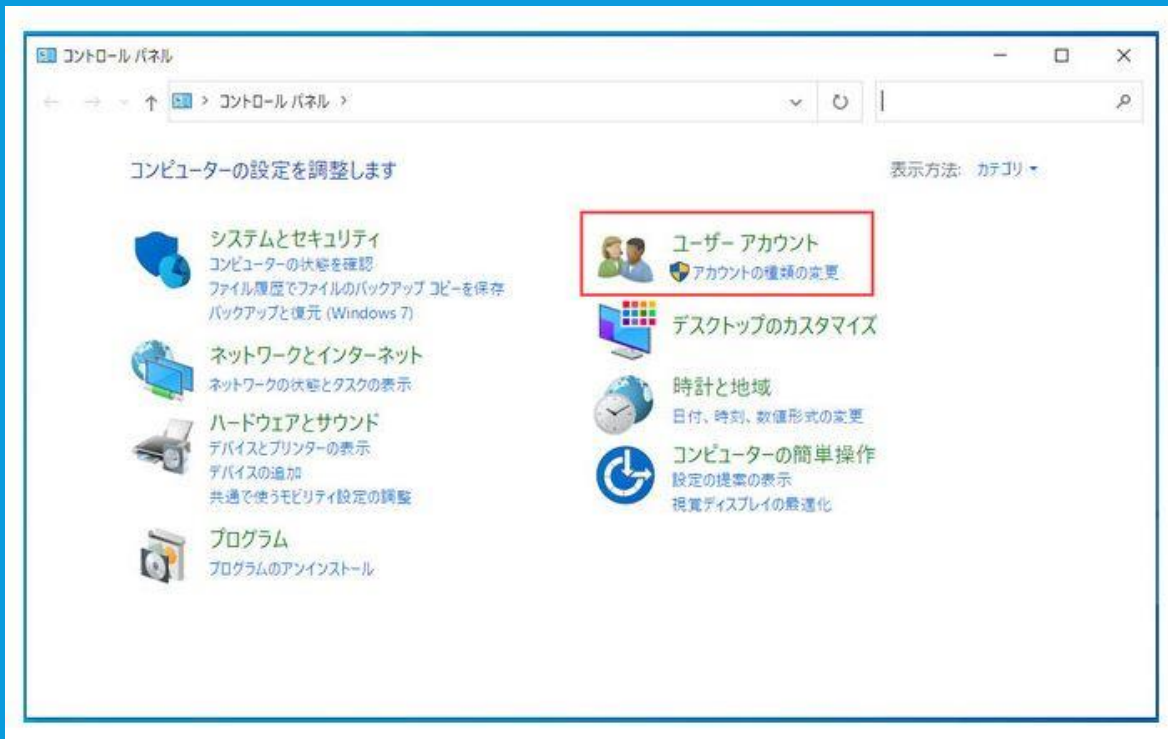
コントロール パネル

コントロール パネル >

コンピューターの設定を調整します

表示方法: カテゴリ ▾

システムとセキュリティ
コンピューターの状態を確認
ファイル履歴でファイルのバックアップ コピーを保存
バックアップと復元 (Windows 7)

ネットワークとインターネット
ネットワークの状態とタスクの表示

ハードウェアとサウンド
デバイスとプリンターの表示
デバイスの追加
共通で使うモビリティ設定の調整

プログラム
プログラムのアンインストール

ユーザー アカウント
アカウントの種類の変更

デスクトップのカスタマイズ

時計と地域
日付、時刻、数値形式の変更

コンピューターの簡単操作
設定の提案の表示
視覚ディスプレイの最適化